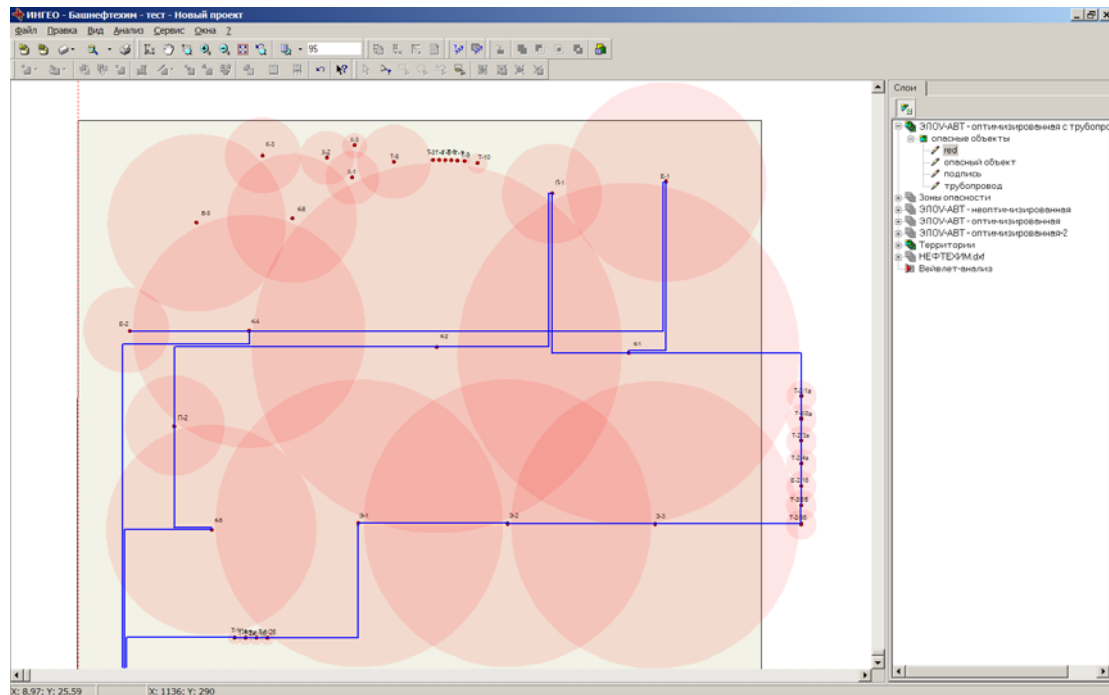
ИНГЕО - Башнефтехим - тест - Новый проект

Файл Правка Вид Анализ Сервис Окна ?

95

Слои

ЭПОУ-АВТ - оптимизированная с трубопро
опасные объекты
red
опасный объект
подпись
трубопровод
Зоны опасности
ЭПОУ-АВТ - неоптимизированная
ЭПОУ-АВТ - оптимизированная
ЭПОУ-АВТ - оптимизированная-2
Территории
НЕФТЕХИМ.dxf
Вейвлет-анализ

К-3
Э-3
Э-2
Т-8
Т-1
Т-10
Л-1
Е-1
В-3
К-8
Е-2
К-4
К-2
К-1
П-2
К-5
Э-1
Э-2
Э-3

X: 8,97; Y: 25,59
X: 1136; Y: 290